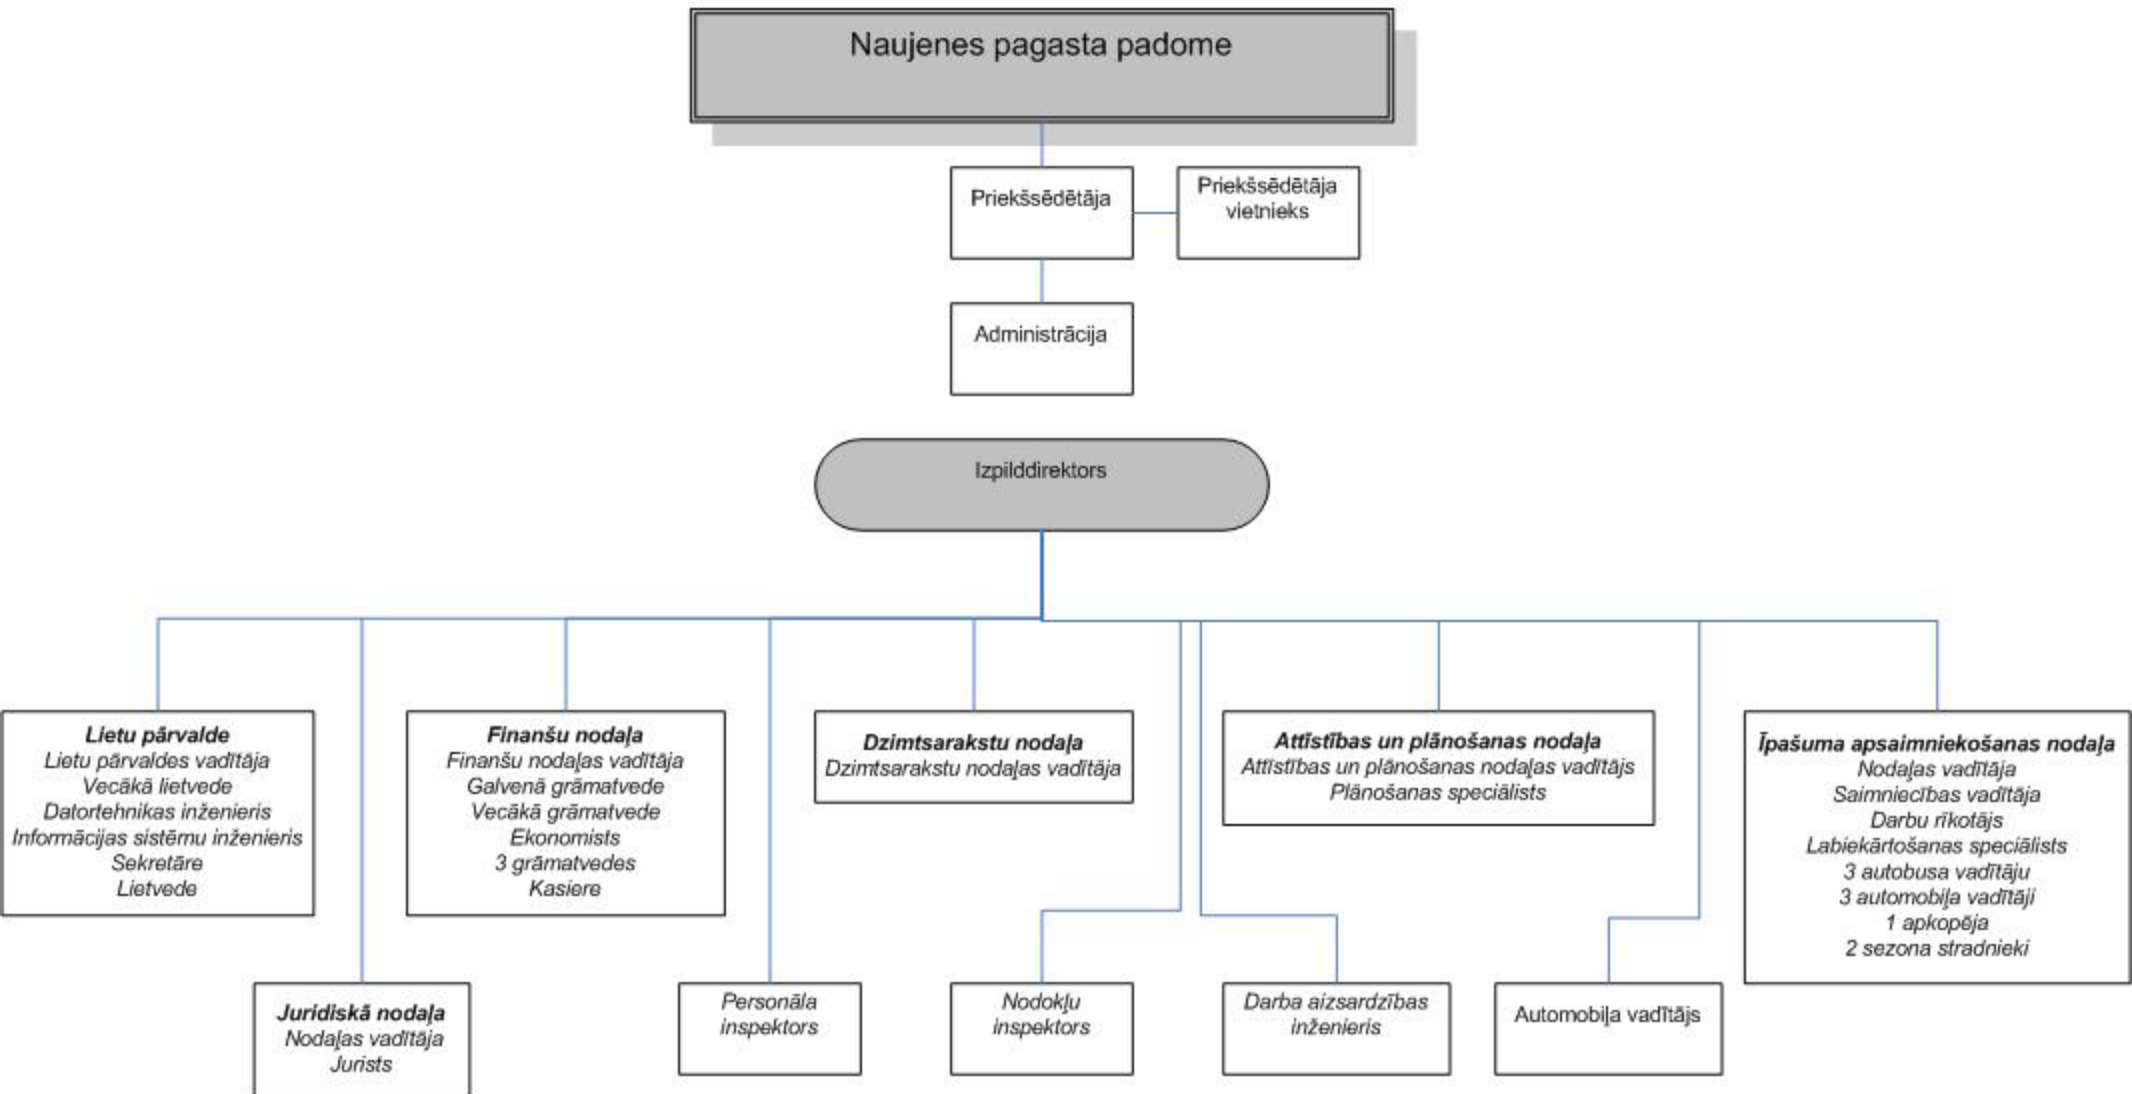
Naujenes pagasta padome

Priekšsēdētāja

Priekšsēdētāja vietnieks

Administrācija

Izpilddirektors

Lietu pārvalde
Lietu pārvaldes vadītāja
Vecākā lietvede
Datortehnikas inženieris
Informācijas sistēmu inženieris
Sekretāre
Lietvede

Finanšu nodaļa
Finanšu nodaļas vadītāja
Galvenā grāmatvede
Vecākā grāmatvede
Ekonomists
3 grāmatvedes
Kasiere

Dzimtsarakstu nodaļa
Dzimtsarakstu nodaļas vadītāja

Attīstības un plānošanas nodaļa
Attīstības un plānošanas nodaļas vadītājs
Plānošanas speciālists

Īpašuma apsaimniekošanas nodaļa
Nodaļas vadītāja
Saimniecības vadītāja
Darbu rīkotājs
Labiekārtošanas speciālists
3 autobusa vadītāju
3 automobiļa vadītāji
1 apkopēja
2 sezona stradnieki

Juridiskā nodaļa
Nodaļas vadītāja
Jurists

Personāla inspektors

Nodokļu inspektors

Darba aizsardzības inženieris

Automobiļa vadītājs